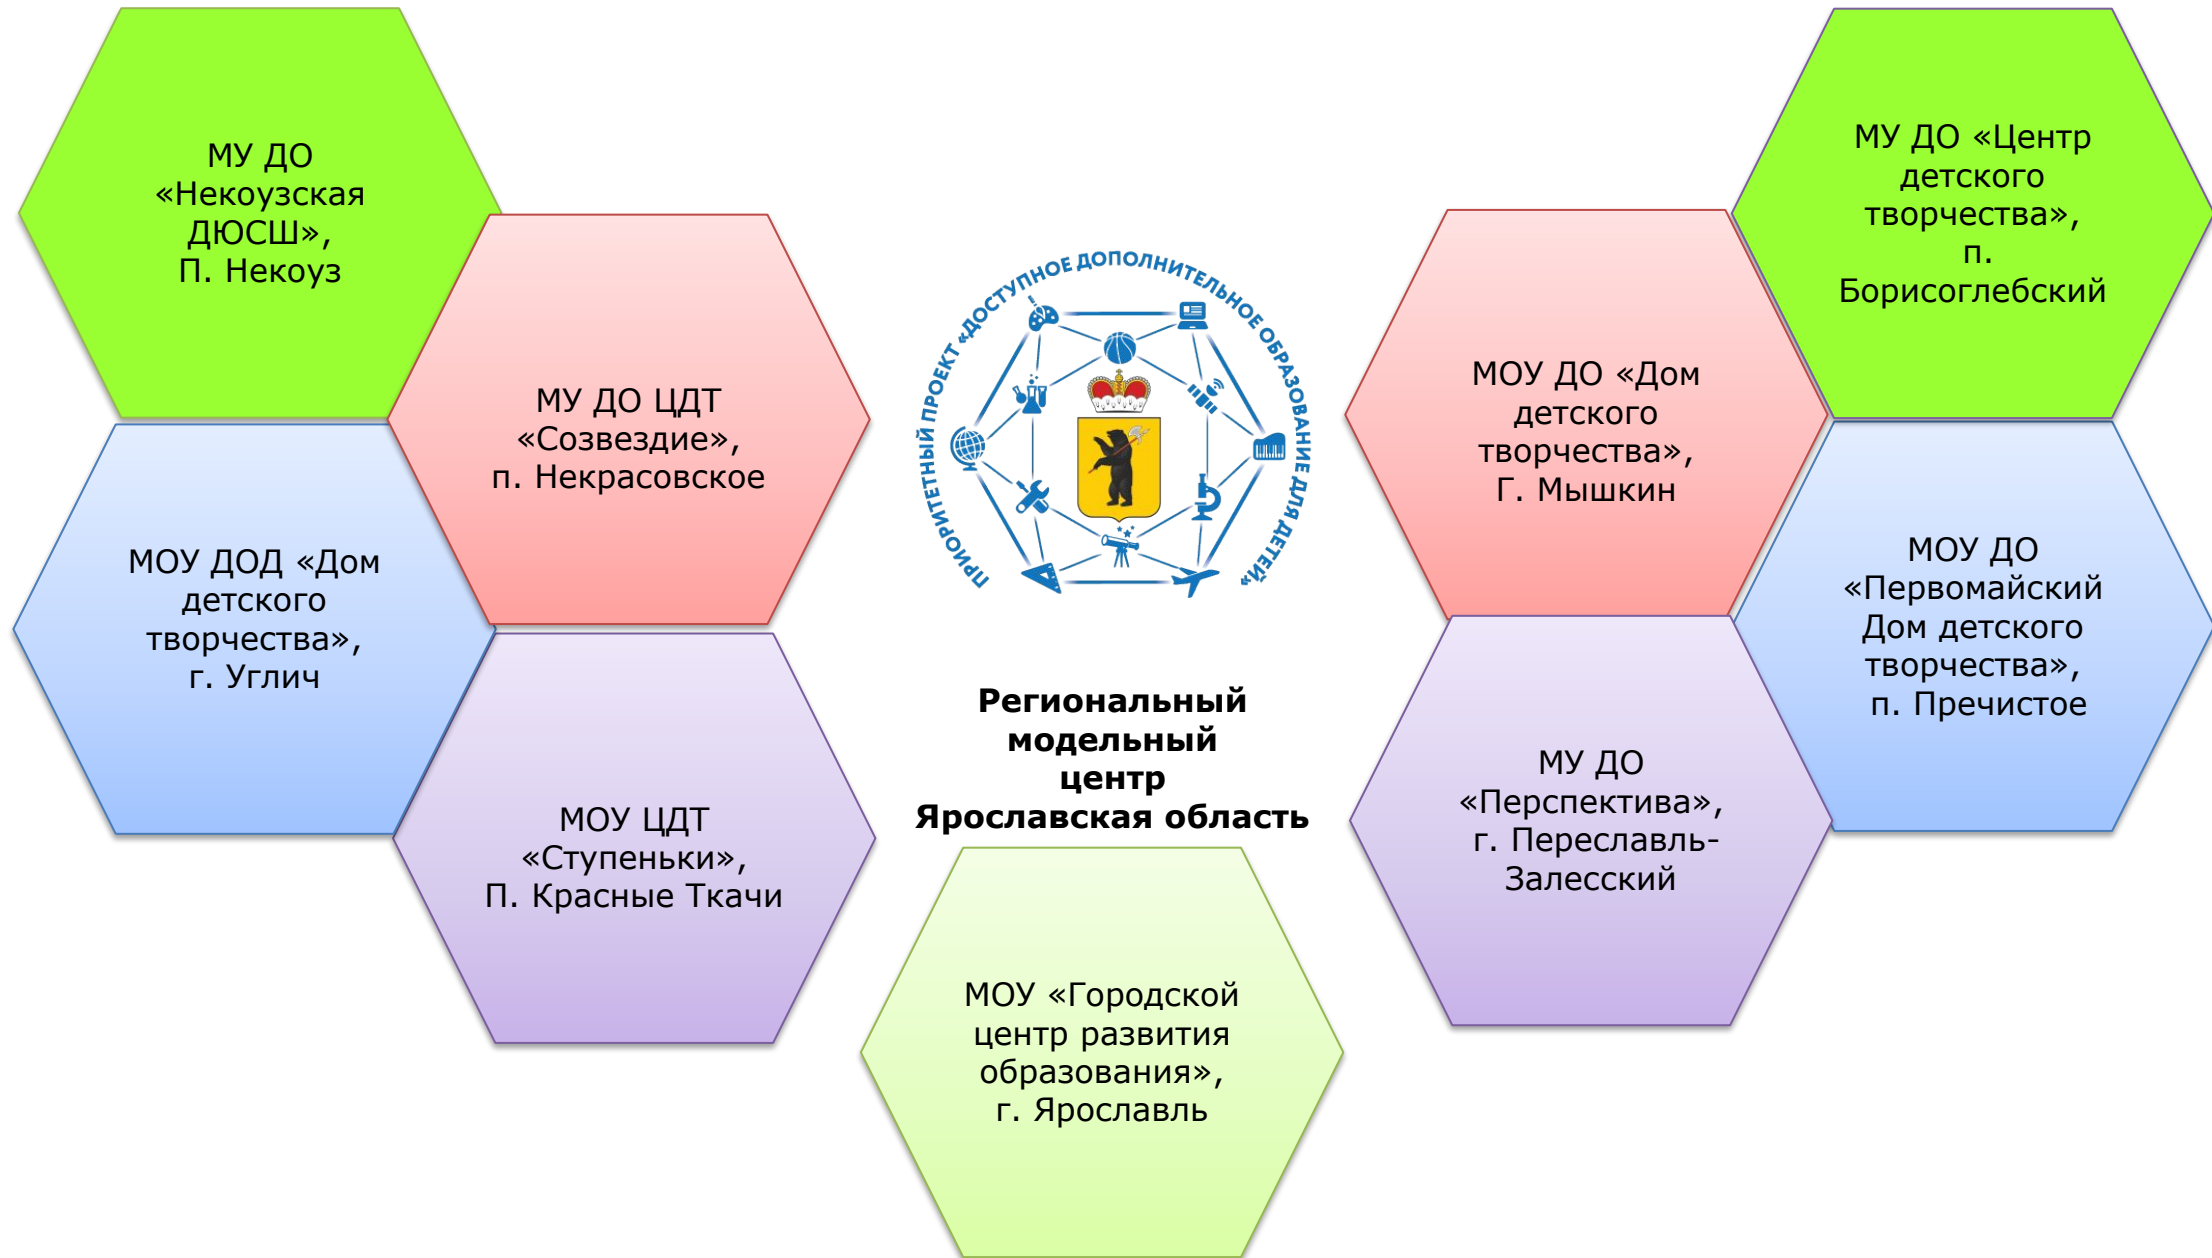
МУ ДО «Некоузская ДЮСШ», П. Некоуз

МУ ДО ЦДТ «Созвездие», п. Некрасовское

МОУ ДОД «Дом детского творчества», г. Углич

МОУ ЦДТ «Ступеньки», П. Красные Ткачи

ПРИОРИТЕТНЫЙ ПРОЕКТ «ДОСТУПНОЕ ДОПОЛНИТЕЛЬНОЕ ОБРАЗОВАНИЕ ДЛЯ ДЕТЕЙ»

Региональный модельный центр Ярославская область

МОУ «Городской центр развития образования», г. Ярославль

МОУ ДО «Дом детского творчества», Г. Мышкин

МУ ДО «Центр детского творчества», п. Борисоглебский

МОУ ДО «Первомайский Дом детского творчества», п. Пречистое

МУ ДО «Перспектива», г. Переславль-Залесский